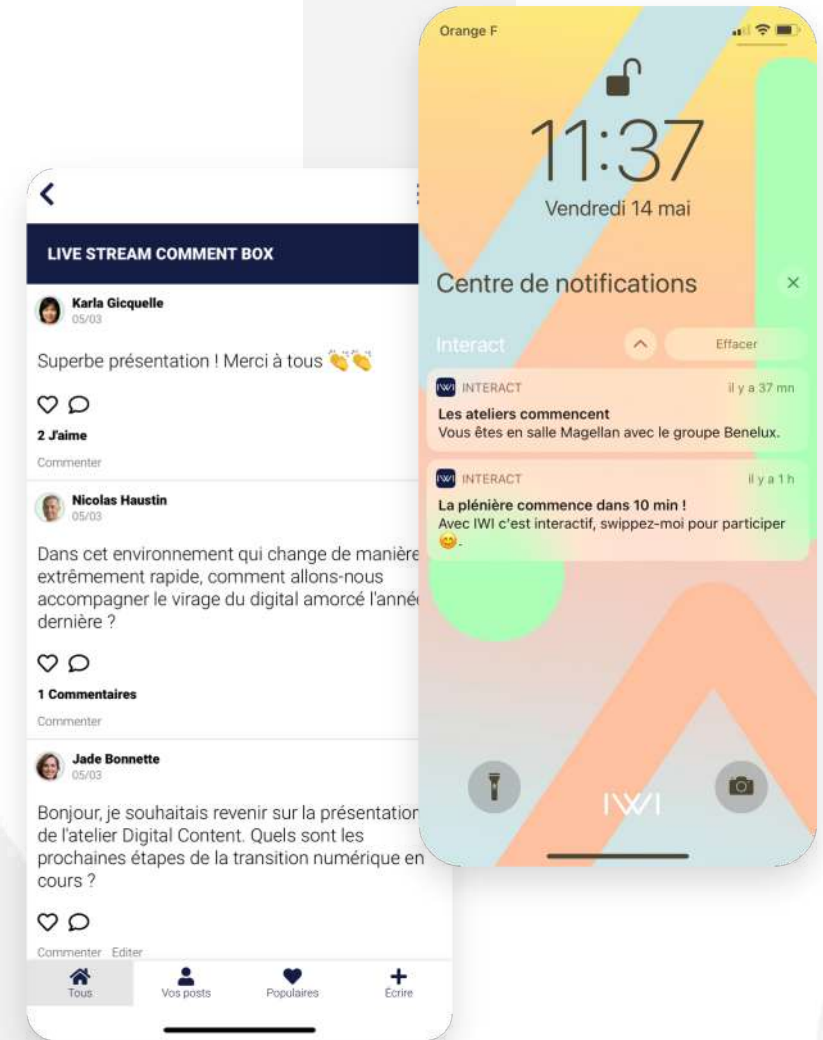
LIVE STREAM COMMENT BOX

Karla Gicquelle
05/03

Superbe présentation ! Merci à tous 👏👏

2 J'aime

Commenter

Nicolas Haustin
05/03

Dans cet environnement qui change de manière extrêmement rapide, comment allons-nous accompagner le virage du digital amorcé l'anné dernière ?

1 Commentaires

Commenter

Jade Bonnette
05/03

Bonjour, je souhaitais revenir sur la présentation de l'atelier Digital Content. Quels sont les prochaines étapes de la transition numérique en cours ?

Commenter Editer

Tous
Vos posts
Populaires
Écrire

Orange F

11:37
Vendredi 14 mai

Centre de notifications

Interact
Effacer

INTERACT
il y a 37 mn
Les ateliers commencent
Vous êtes en salle Magellan avec le groupe Benelux.

INTERACT
il y a 1 h
La plénière commence dans 10 min !
Avec IWI c'est interactif, swippez-moi pour participer 😊.

IWI